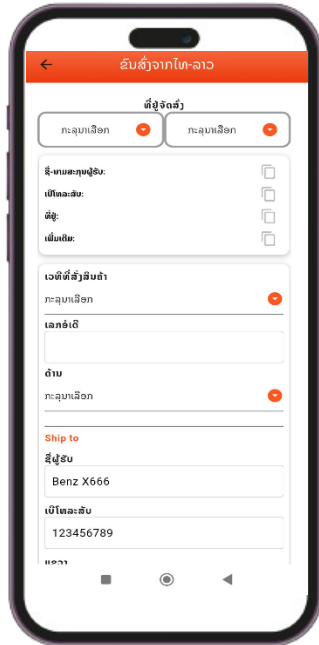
ຂົນສົ່ງຈາກໄທ-ລາວ

ທີ່ຢູ່ຈັດສົ່ງ

ກະລຸນາເລືອກ

ກະລຸນາເລືອກ

ຊື່-ນາມສະກຸນຜູ້ຮັບ:

ເບີໂທລະສັບ:

ທີ່ຢູ່:

ເພີ່ມເຕີມ:

ເວທີທີ່ສັ່ງສິນຄ້າ

ກະລຸນາເລືອກ

ເລກອໍເດີ

ດ້ານ

ກະລຸນາເລືອກ

Ship to

ຊື່ຜູ້ຮັບ

Benz X666

ເບີໂທລະສັບ

123456789

ແຂວງ